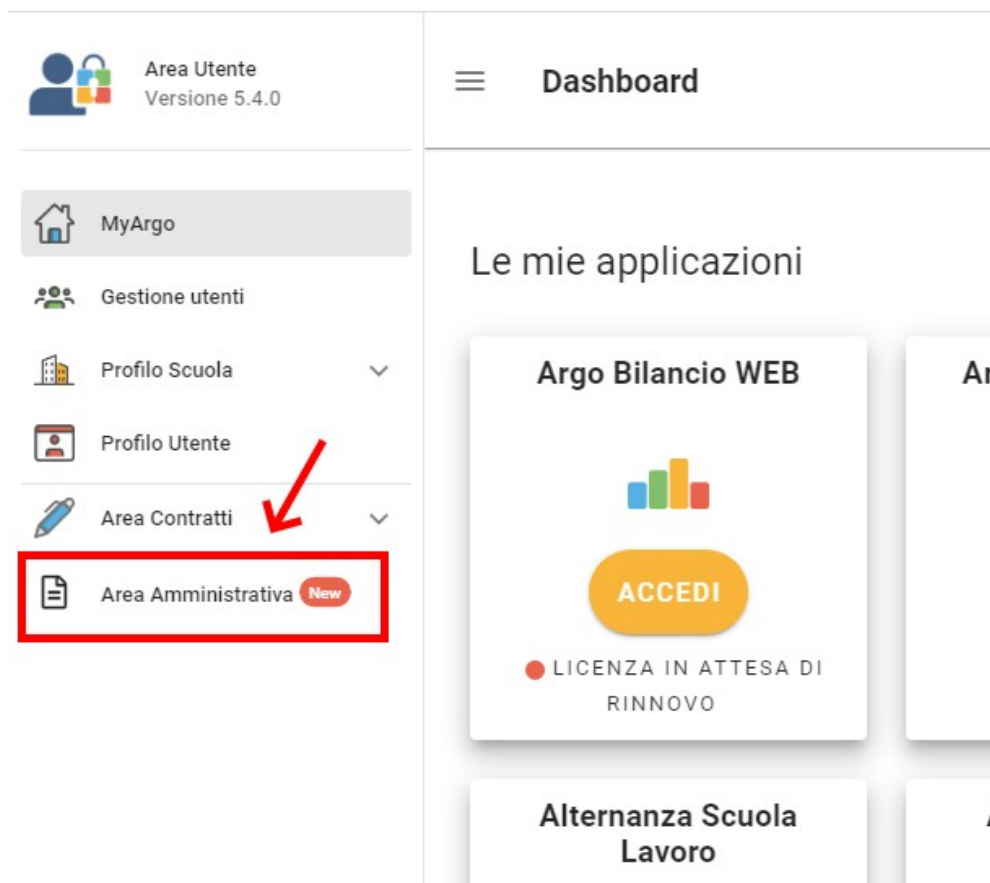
Area Utente
Versione 5.4.0

Dashboard

MyArgo

Gestione utenti

Profilo Scuola

Profilo Utente

Area Contratti

Area Amministrativa New

Le mie applicazioni

Argo Bilancio WEB

ACCEDI

LICENZA IN ATTESA DI RINNOVO

Ar

Alternanza Scuola Lavoro